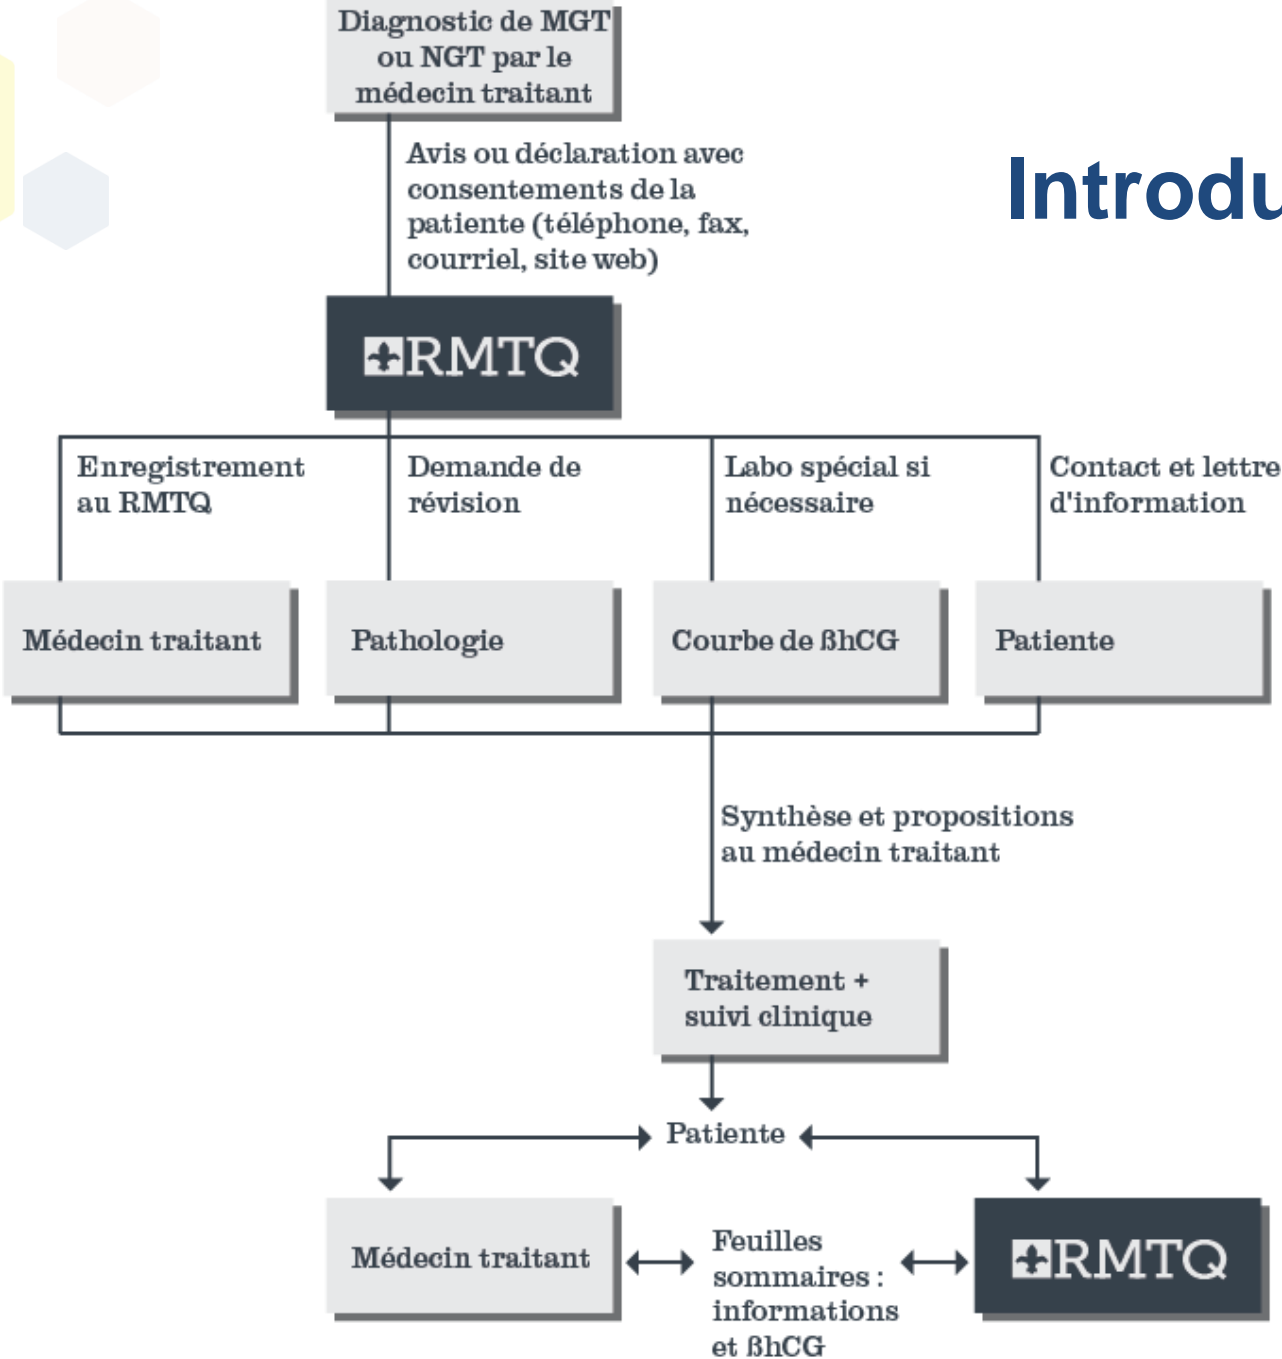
Diagnostic de MGT ou NGT par le médecin traitant

Avis ou déclaration avec consentements de la patiente (téléphone, fax, courriel, site web)

Introdu

RMTQ

Enregistrement au RMTQ

Demande de révision

Labo spécial si nécessaire

Contact et lettre d'information

Médecin traitant

Pathologie

Courbe de ßhCG

Patiente

Synthèse et propositions au médecin traitant

Traitement + suivi clinique

Patiente

Médecin traitant

Feuilles sommaires : informations et ßhCG

RMTQ